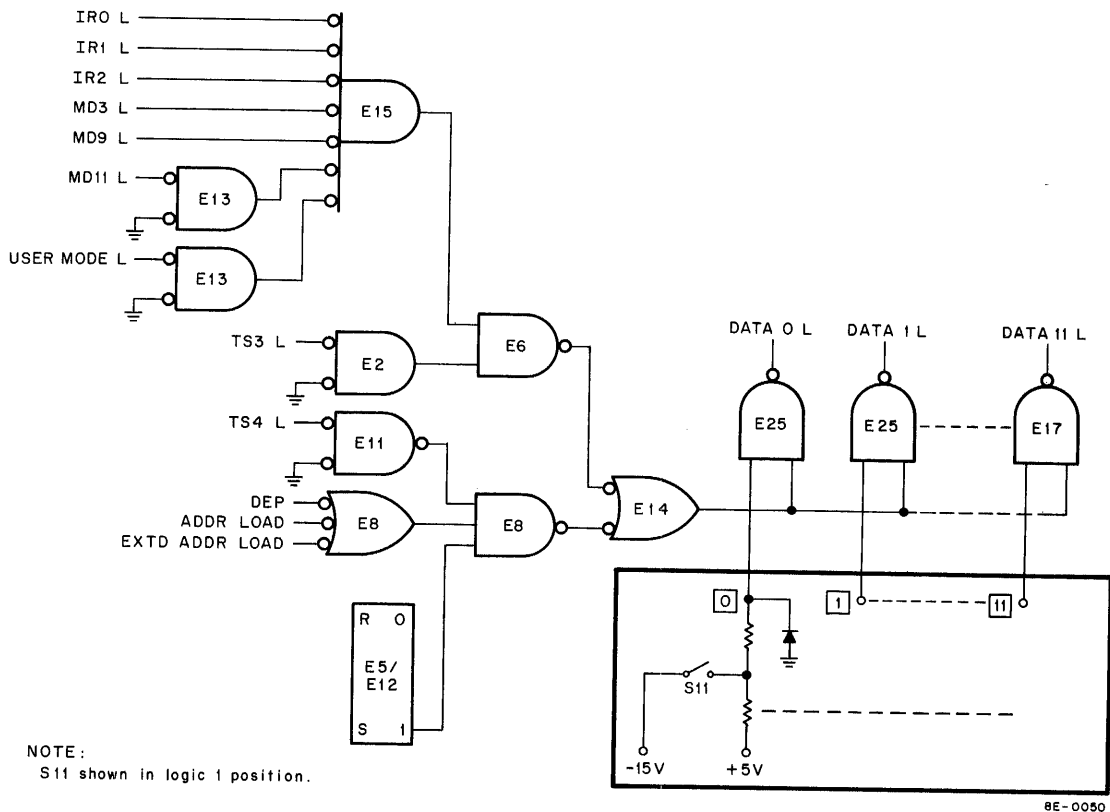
IR0 L
IR1 L
IR2 L
MD3 L
MD9 L
MD11 L
E15
E13
USER MODE L
E13
TS3 L
E2
E6
TS4 L
E11
DEP
ADDR LOAD
EXTD ADDR LOAD
E8
E8
E14
DATA 0 L
DATA 1 L
DATA 11 L
E25
E25
E17
R 0
E5/
E12
S 1
0
1
11
S11
-15V
+5V
NOTE:
S11 shown in logic 1 position.
8E-0050